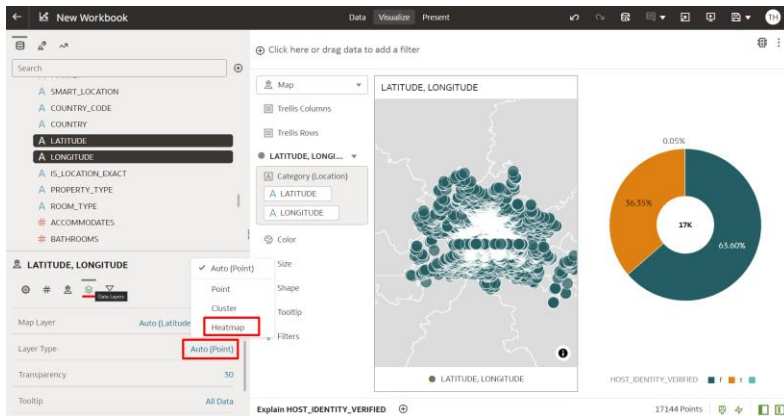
New Workbook

Data Visualize Present

TH

Search

Click here or drag data to add a filter

A SMART_LOCATION
A COUNTRY_CODE
A COUNTRY
A LATITUDE
A LONGITUDE
A IS_LOCATION_EXACT
A PROPERTY_TYPE
A ROOM_TYPE
# ACCOMMODATES
# BATHROOMS

Map
Trellis Columns
Trellis Rows
LATITUDE, LONGI...
Category (Location)
A LATITUDE
A LONGITUDE
Color
Size
Shape
Tooltip
Filters

LATITUDE, LONGITUDE

LATITUDE, LONGITUDE

Data Layers

✓ Auto (Point)
Point
Cluster
Heatmap

Map Layer Auto (Latitude
Layer Type Auto (Point)
Transparency 30
Tooltip All Data

● LATITUDE, LONGITUDE

0.05%
36.35%
17K
63.60%

HOST_IDENTITY_VERIFIED f t

Explain HOST_IDENTITY_VERIFIED

17144 Points